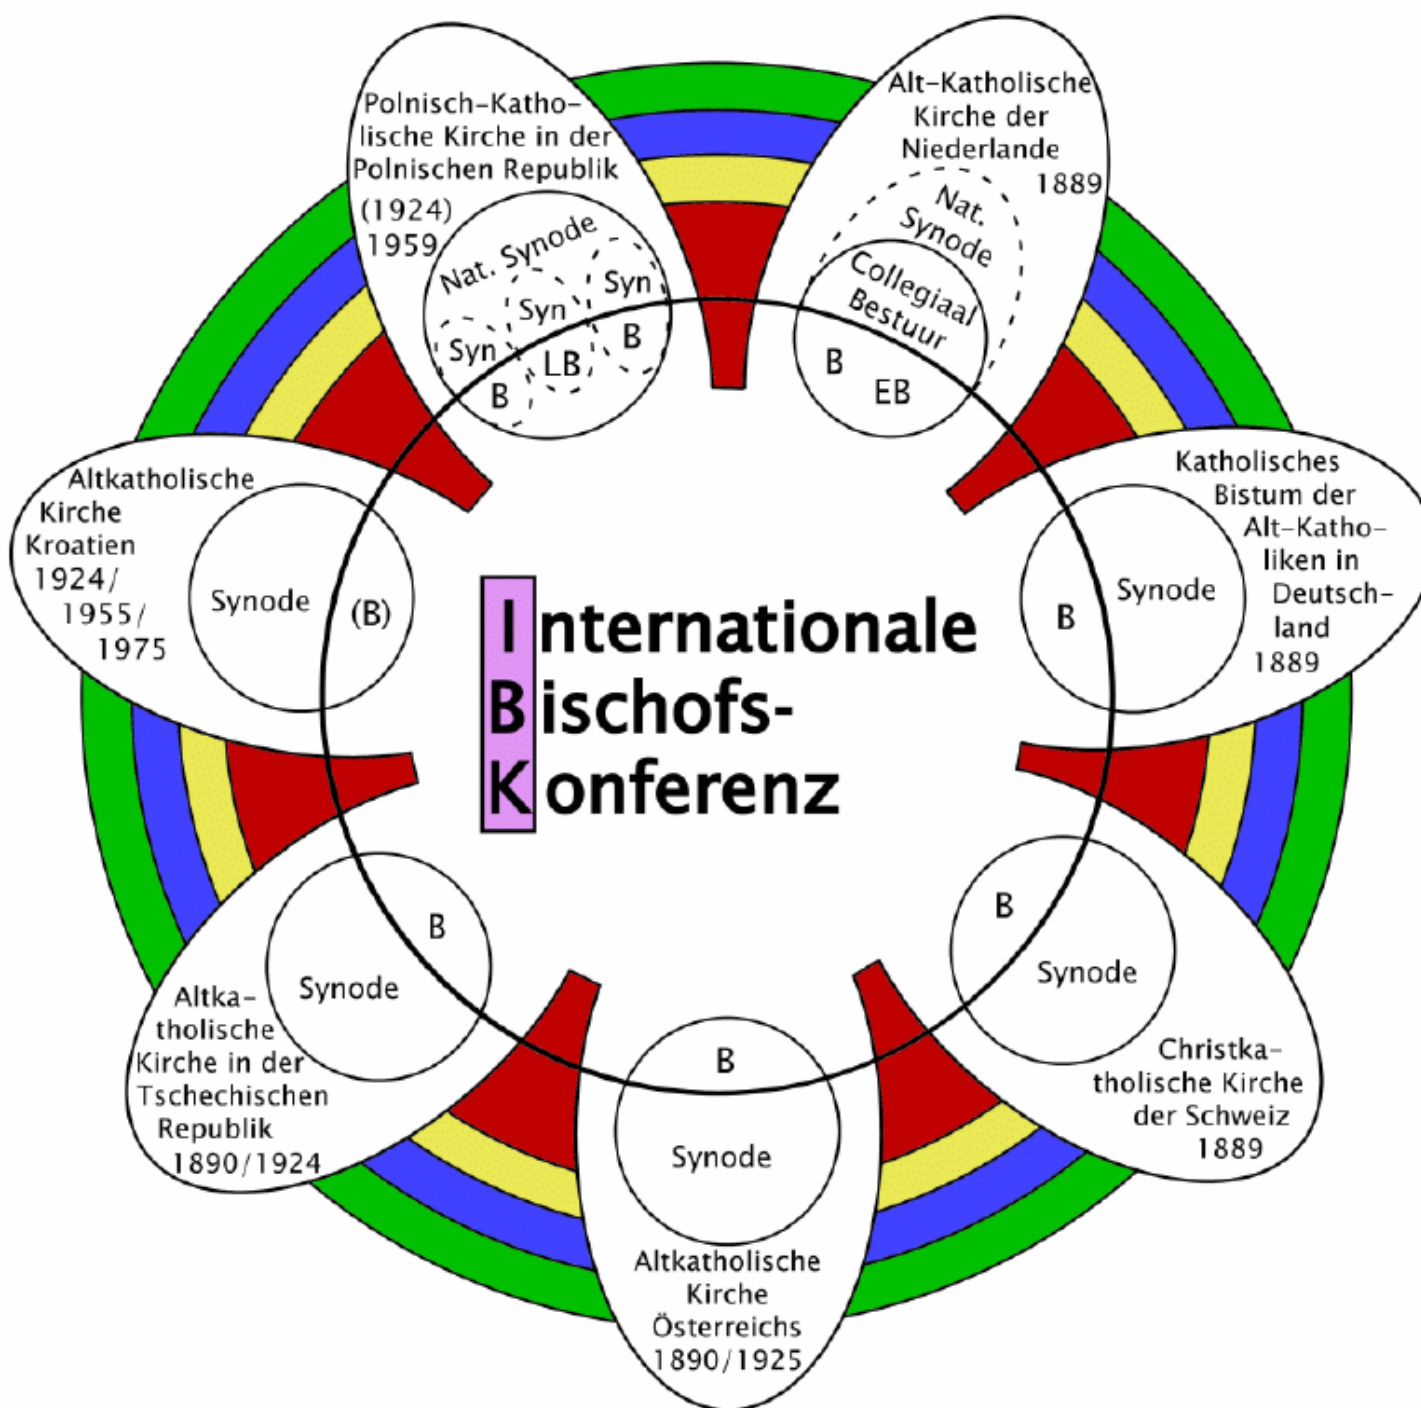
Polnisch-Katholische Kirche in der Polnischen Republik
(1924)
1959
Nat. Synode
Syn
Syn
Syn
B
LB
B

Alt-Katholische Kirche der Niederlande
1889
Nat. Synode
Collegiaal Bestuur
B
EB

Altkatholische Kirche Kroatien
1924/
1955/
1975
Synode
(B)

Internationale
Bischofs-
Konferenz

Katholisches Bistum der Alt-Katholiken in Deutschland
1889
B
Synode

Altkatholische Kirche in der Tschechischen Republik
1890/1924
Synode
B

B
Synode
Altkatholische Kirche Österreichs
1890/1925

B
Synode
Christkatholische Kirche der Schweiz
1889